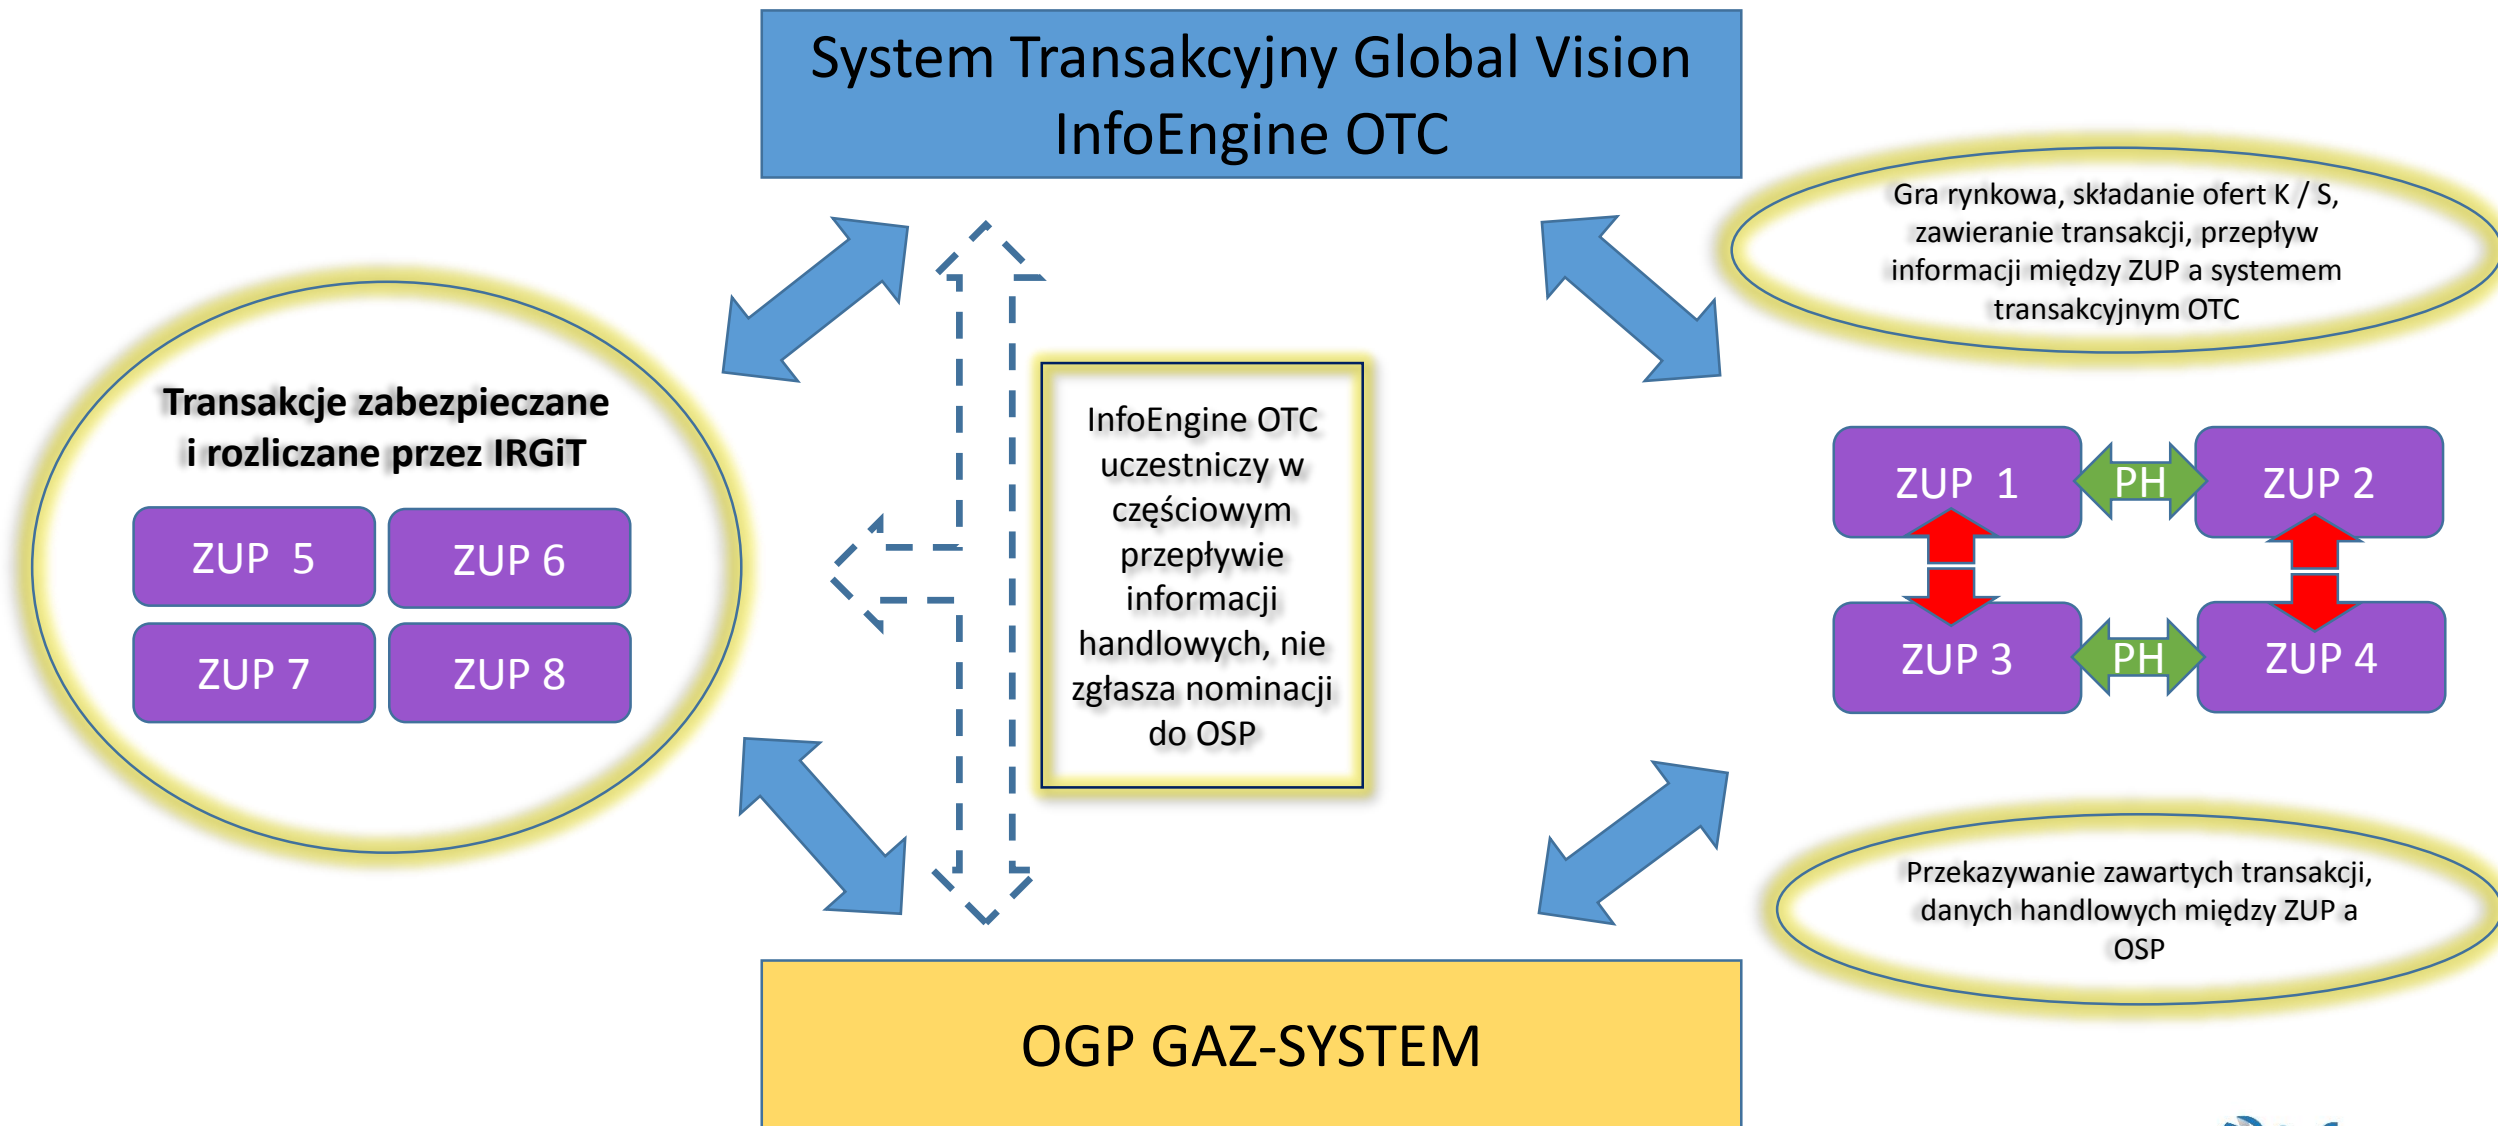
System Transakcyjny Global Vision InfoEngine OTC

Gra rynkowa, składanie ofert K / S, zawieranie transakcji, przepływ informacji między ZUP a systemem transakcyjnym OTC

Transakcje zabezpieczane i rozliczane przez IRGiT

ZUP 5

ZUP 6

ZUP 7

ZUP 8

InfoEngine OTC uczestniczy w częściowym przepływie informacji handlowych, nie zgłasza nominacji do OSP

ZUP 1

PH

ZUP 2

ZUP 3

PH

ZUP 4

Przekazywanie zawartych transakcji, danych handlowych między ZUP a OSP

OGP GAZ-SYSTEM